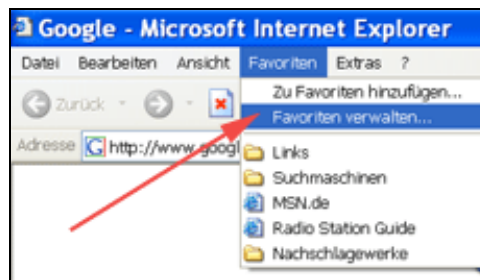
Google - Microsoft Internet Explorer

Datei Bearbeiten Ansicht Favoriten Extras ?

Zurück

Adresse http://www.googl

Zu Favoriten hinzufügen...
Favoriten verwalten...
Links
Suchmaschinen
MSN.de
Radio Station Guide
Nachschlagewerke